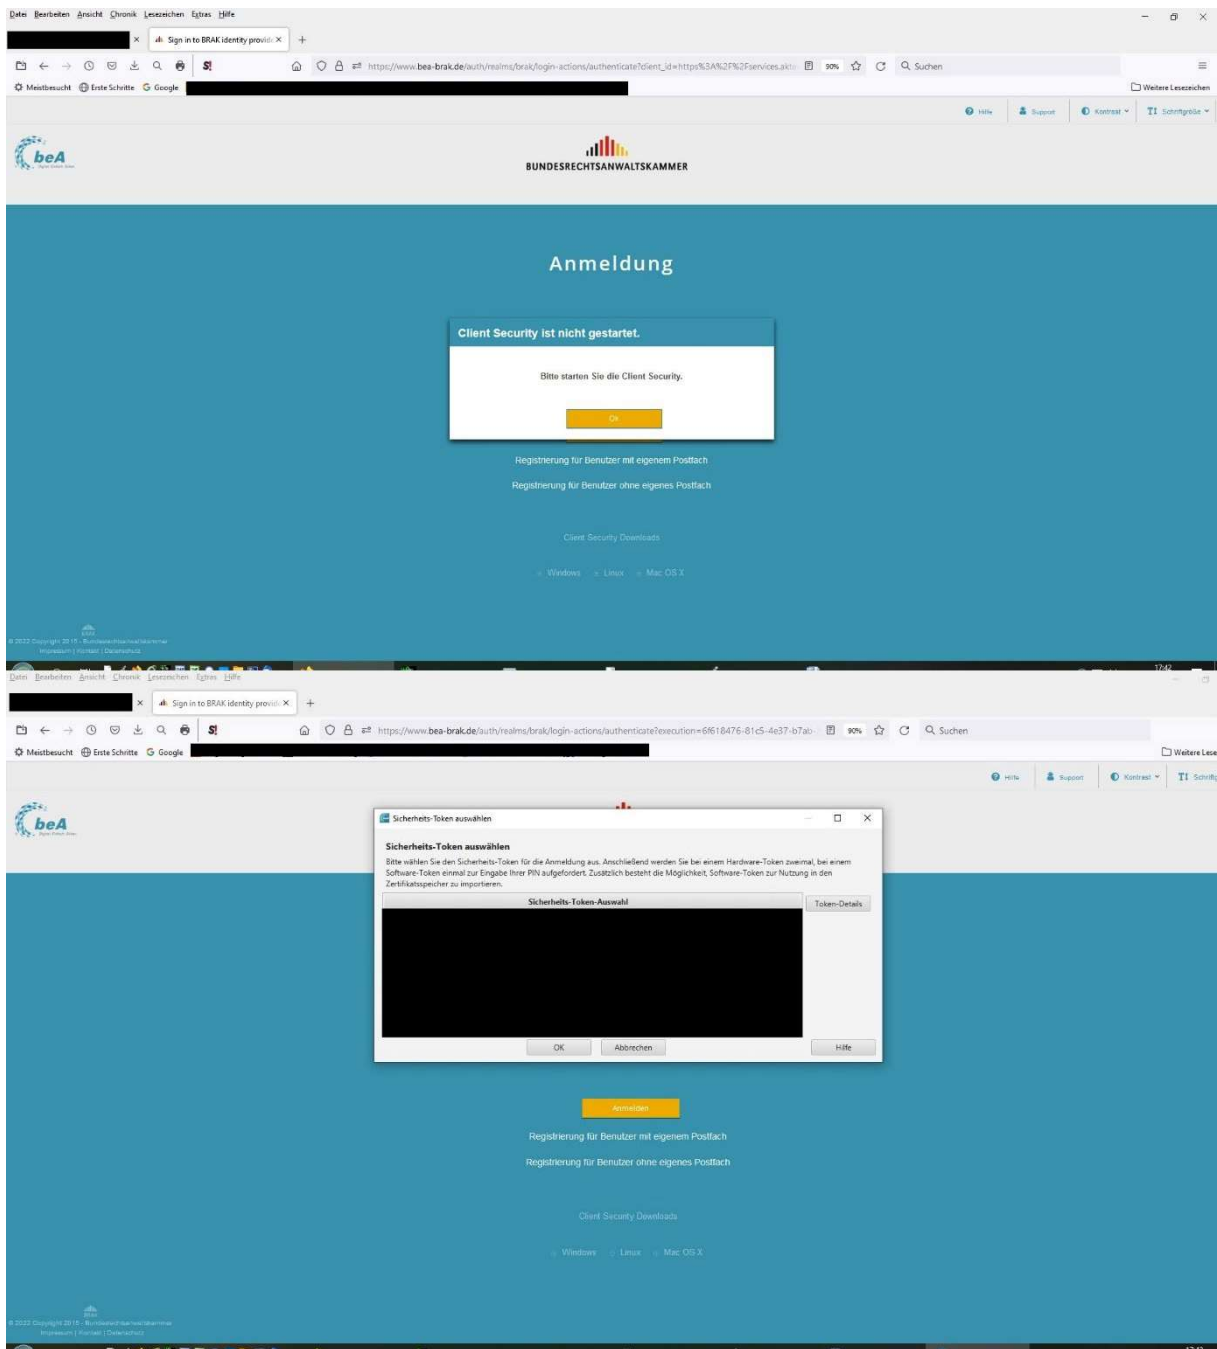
Datei Bearbeiten Ansicht Chronik Lesezeichen Extras Hilfe

Sign in to BRAK identity provid ×

https://www.bea-brak.de/auth/realms/brak/login-actions/authenticate?client_id=https%3A%2F%2Fservices.akt 90% Suchen

Meistbesucht Erste Schritte Google

Weitere Lesezeichen

Hilfe Support Kontrast Schriftgröße

beA

BUNDESRECHTSANWALTSKAMMER

Anmeldung

Client Security ist nicht gestartet.

Bitte starten Sie die Client Security.

Ok

Registrierung für Benutzer mit eigenem Postfach

Registrierung für Benutzer ohne eigenes Postfach

Client Security Downloads

Windows Linux Mac OS X

© 2022 Copyright 2015 - Bundesrechtsanwaltskammer
Impressum | Kontakt | Datenschutz

17:42

Datei Bearbeiten Ansicht Chronik Lesezeichen Extras Hilfe

Sign in to BRAK identity provid ×

https://www.bea-brak.de/auth/realms/brak/login-actions/authenticate?execution=6f618476-81c5-4e37-b7ab- 90% Suchen

Meistbesucht Erste Schritte Google

Weitere Lese

Hilfe Support Kontrast Schrift

beA

Sicherheits-Token auswählen

Sicherheits-Token auswählen

Bitte wählen Sie den Sicherheits-Token für die Anmeldung aus. Anschließend werden Sie bei einem Hardware-Token zweimal, bei einem Software-Token einmal zur Eingabe Ihrer PIN aufgefordert. Zusätzlich besteht die Möglichkeit, Software-Token zur Nutzung in den Zertifikatsspeicher zu importieren.

Sicherheits-Token-Auswahl

Token-Details

OK Abbrechen Hilfe

Anmelden

Registrierung für Benutzer mit eigenem Postfach

Registrierung für Benutzer ohne eigenes Postfach

Client Security Downloads

Windows Linux Mac OS X

© 2022 Copyright 2015 - Bundesrechtsanwaltskammer
Impressum | Kontakt | Datenschutz